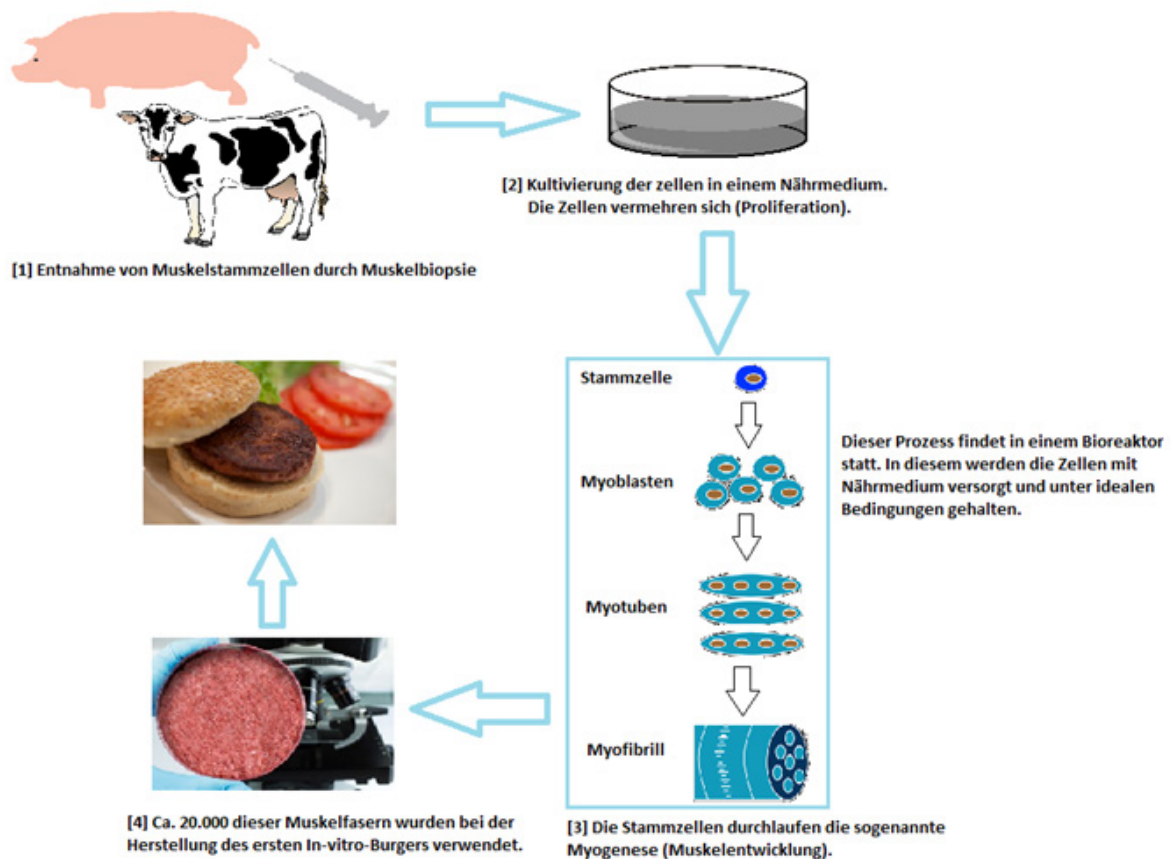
[1] Entnahme von Muskelstammzellen durch Muskelbiopsie

[2] Kultivierung der zellen in einem Nährmedium. Die Zellen vermehren sich (Proliferation).

Stammzelle

Myoblasten

Myotuben

Myofibrill

Dieser Prozess findet in einem Bioreaktor statt. In diesem werden die Zellen mit Nährmedium versorgt und unter idealen Bedingungen gehalten.

[3] Die Stammzellen durchlaufen die sogenannte Myogenese (Muskelentwicklung).

[4] Ca. 20.000 dieser Muskelfasern wurden bei der Herstellung des ersten In-vitro-Burgers verwendet.